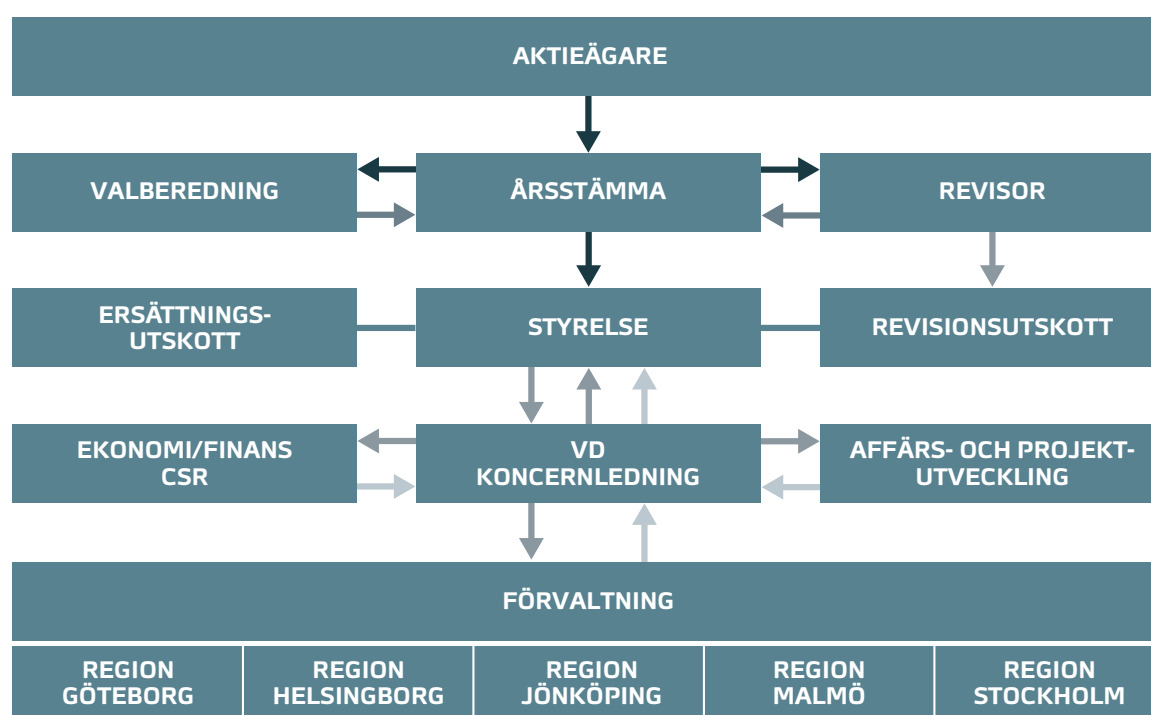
AKTIEÄGARE

VALBEREDNING

ÅRSSTÄMMA

REVISOR

ERSÄTTNINGS-UTSKOTT

STYRELSE

REVISIONSUTSKOTT

EKONOMI/FINANS CSR

VD KONCERNLEDNING

AFFÄRS- OCH PROJEKT-UTVECKLING

FÖRVALTNING

| REGION GÖTEBORG | REGION HELSINGBORG | REGION JÖNKÖPING | REGION MALMÖ | REGION STOCKHOLM |
|---|---|---|---|---|